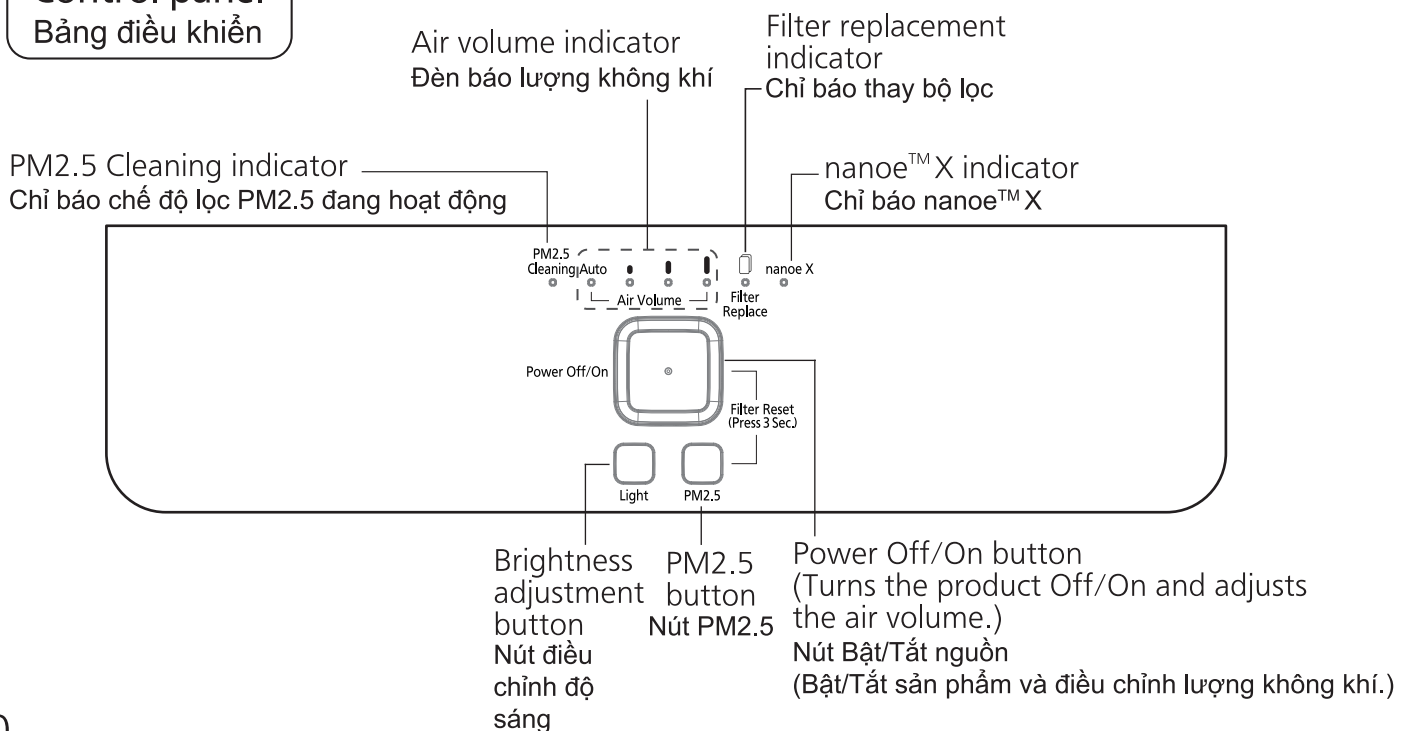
Control panel
Bảng điều khiển

Air volume indicator
Đèn báo lượng không khí

Filter replacement indicator
Chỉ báo thay bộ lọc

PM2.5 Cleaning indicator
Chỉ báo chế độ lọc PM2.5 đang hoạt động

nanoe™ X indicator
Chỉ báo nanoe™ X

PM2.5 Cleaning
Auto
Air Volume
Filter Replace
nanoe X

Power Off/On

Filter Reset (Press 3 Sec.)

Light
PM2.5

Brightness adjustment button
Nút điều chỉnh độ sáng

PM2.5 button
Nút PM2.5

Power Off/On button (Turns the product Off/On and adjusts the air volume.)
Nút Bật/Tắt nguồn
(Bật/Tắt sản phẩm và điều chỉnh lượng không khí.)

0